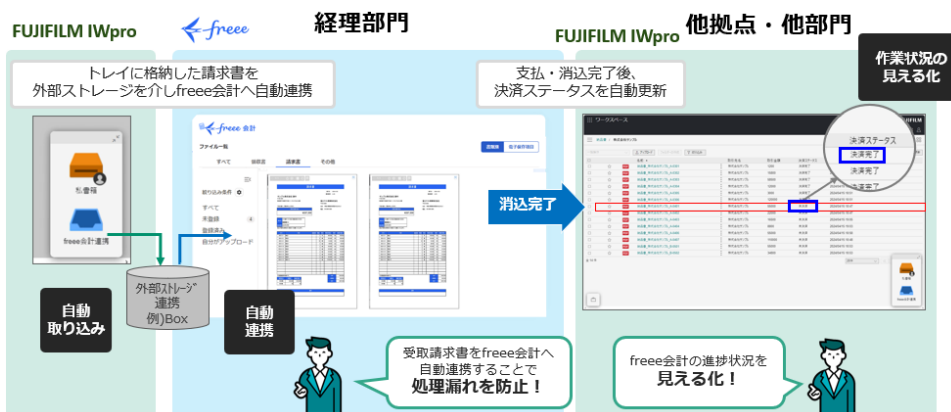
FUJIFILM IWpro

freee

経理部門

FUJIFILM IWpro

他拠点・他部門

作業状況の見える化

トレイに格納した請求書を外部ストレージを介しfreee会計へ自動連携

支払・消込完了後、決済ステータスを自動更新

私書箱

freee会計連携

外部ストレージ連携例)Box

自動取り込み

freee 会計

ファイル一覧

すべて

請求書

その他

取り込み条件

すべて

未登録

登録済み

自分がアップロード

自動連携

消込完了

決済ステータス

決済完了

決済完了

決済完了

受取請求書をfreee会計へ自動連携することで処理漏れを防止！

freee会計の進捗状況を見える化！